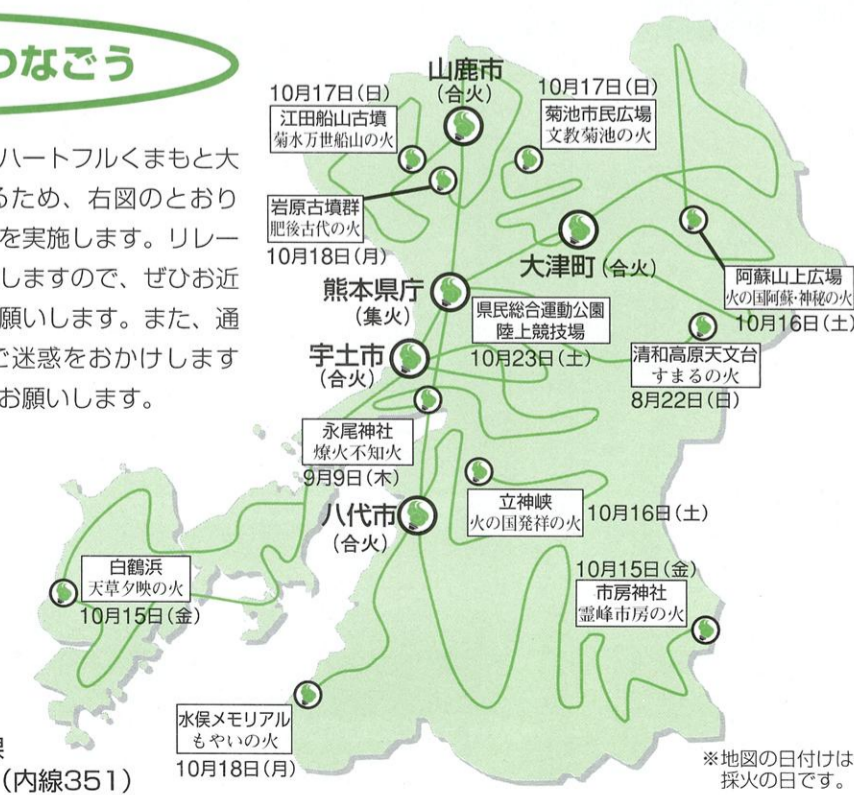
つなごう

ハートフルくまもと大るため、右図のとおりを実施します。リレーしますので、ぜひお近願いします。また、通ご迷惑をおかけしますお願いします。

山鹿市
(合火)

10月17日(日)
江田船山古墳
菊水万世船山の火

10月17日(日)
菊池市民広場
文教菊池の火

岩原古墳群
肥後古代の火
10月18日(月)

大津町(合火)

阿蘇山上広場
火の国阿蘇・神秘の火
10月16日(土)

熊本県庁
(集火)

県民総合運動公園
陸上競技場
10月23日(土)

宇土市
(合火)

清和高原天文台
すまるの火
8月22日(日)

永尾神社
燎火不知火
9月9日(木)

八代市
(合火)

立神峡
火の国発祥の火
10月16日(土)

白鶴浜
天草夕映の火
10月15日(金)

10月15日(金)
市房神社
霊峰市房の火

水俣メモリアル
もやいの火
10月18日(月)

課
(内線351)

※地図の日付けは採火の日です。